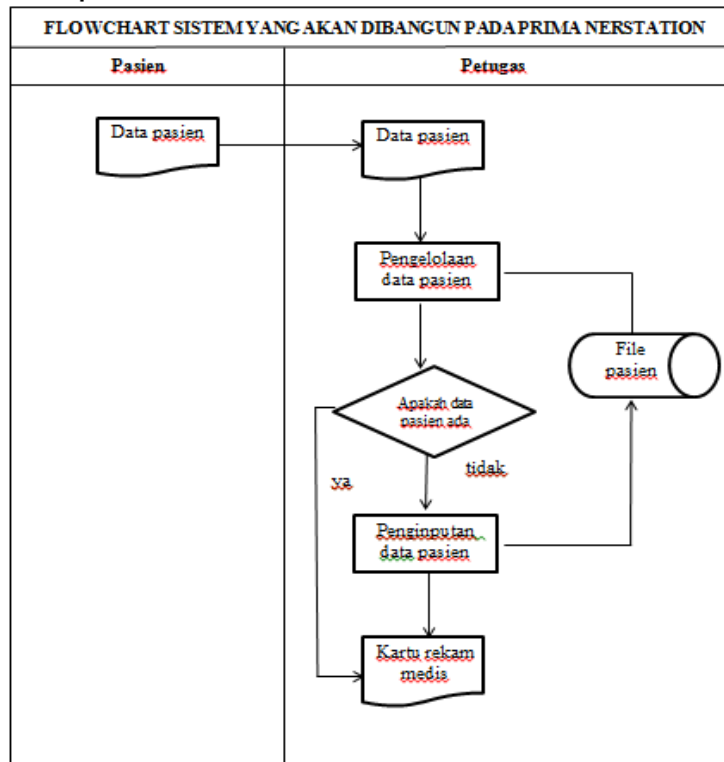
FLOWCHART SISTEM YANG AKAN DIBANGUN PADA PRIMA NERSTATION

| Pasien | Petugas |
|---|---|

Data pasien

Data pasien

Pengelolaan data pasien

File pasien

Apakah data pasien ada

ya

tidak

Penginputan data pasien

Kartu rekam medis